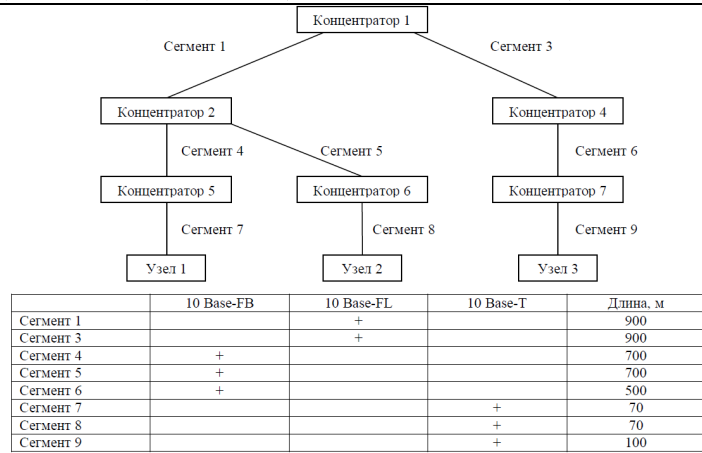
Концентратор 1

Сегмент 1

Сегмент 3

Концентратор 2

Концентратор 4

Сегмент 4

Сегмент 5

Сегмент 6

Концентратор 5

Концентратор 6

Концентратор 7

Сегмент 7

Сегмент 8

Сегмент 9

Узел 1

Узел 2

Узел 3

| | 10 Base-FB | 10 Base-FL | 10 Base-T | Длина, м |
|---|---|---|---|---|
| Сегмент 1 | | + | | 900 |
| Сегмент 3 | | + | | 900 |
| Сегмент 4 | + | | | 700 |
| Сегмент 5 | + | | | 700 |
| Сегмент 6 | + | | | 500 |
| Сегмент 7 | | | + | 70 |
| Сегмент 8 | | | + | 70 |
| Сегмент 9 | | | + | 100 |